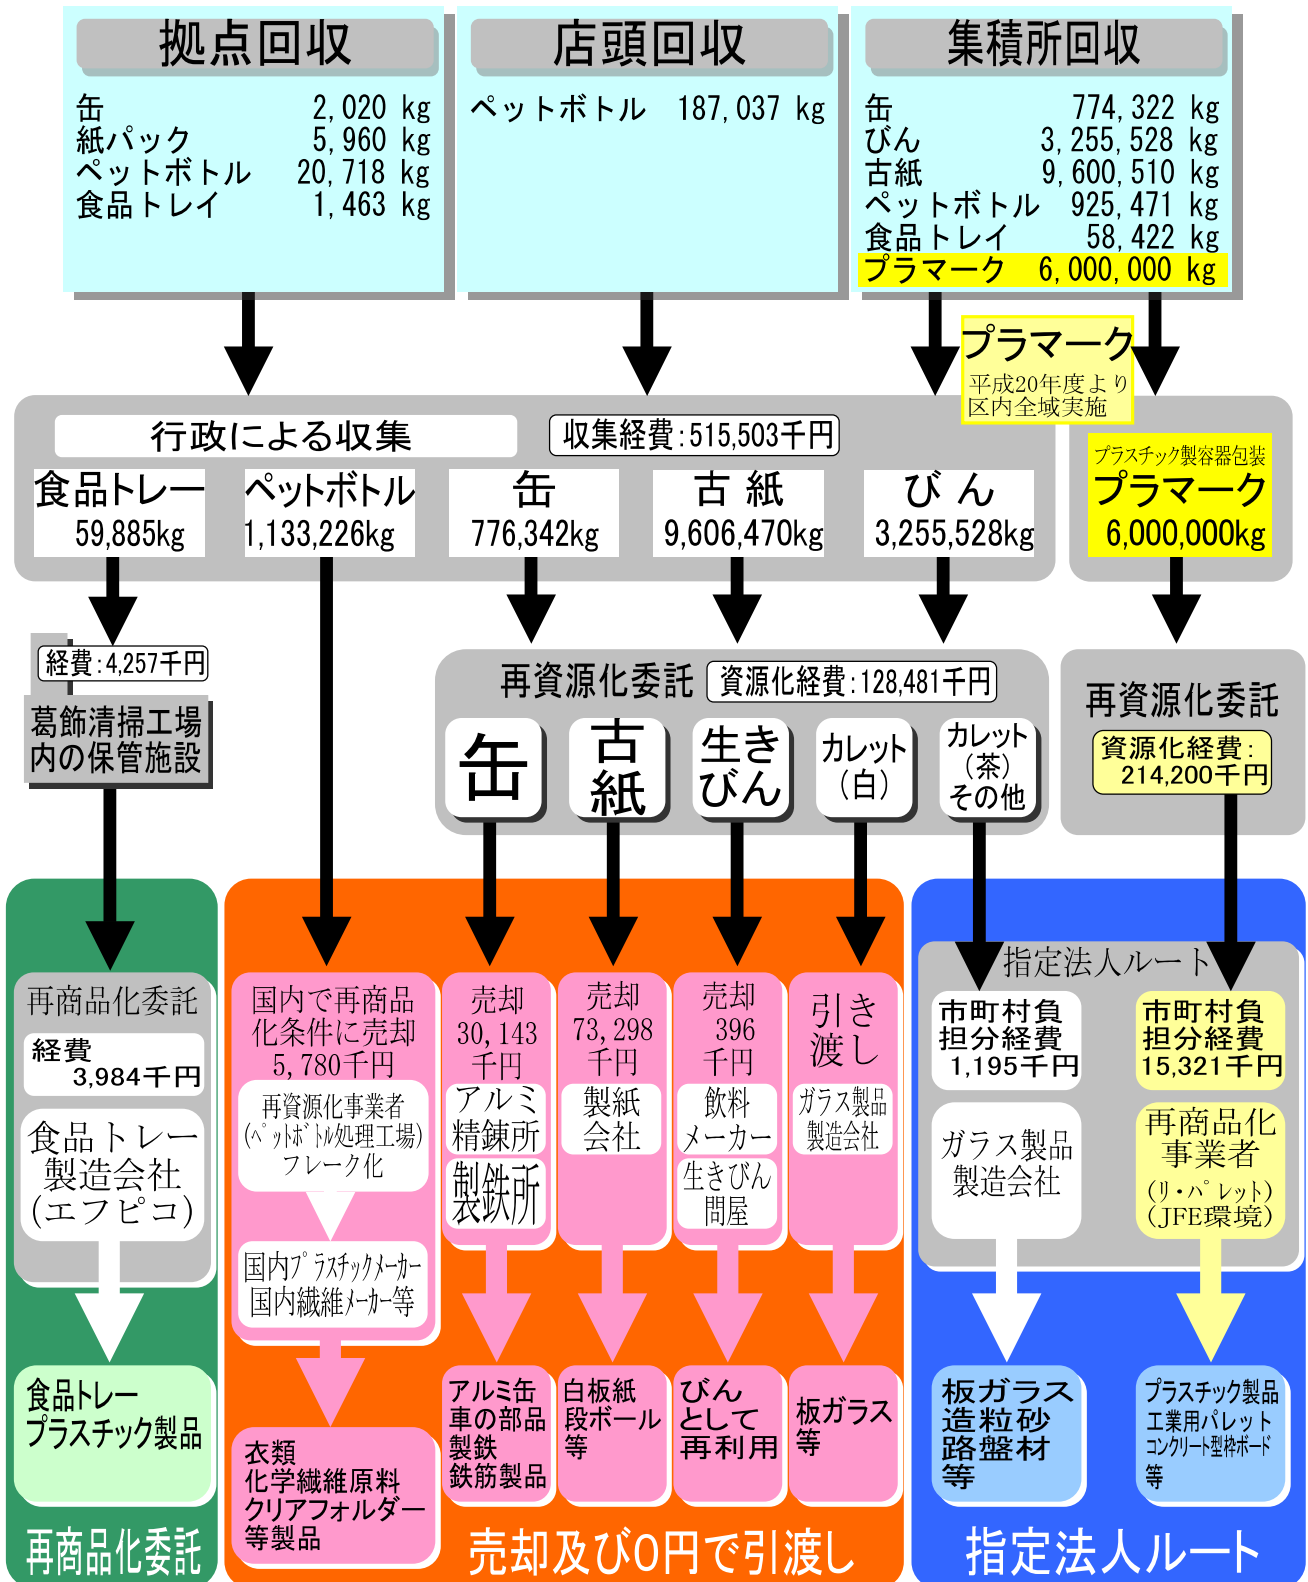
拠点回収

缶 2,020 kg
紙パック 5,960 kg
ペットボトル 20,718 kg
食品トレイ 1,463 kg

店頭回収

ペットボトル 187,037 kg

集積所回収

缶 774,322 kg
びん 3,255,528 kg
古紙 9,600,510 kg
ペットボトル 925,471 kg
食品トレイ 58,422 kg
プラマーク 6,000,000 kg

プラマーク
平成20年度より
区内全域実施

行政による収集
収集経費:515,503千円

食品トレー 59,885kg
ペットボトル 1,133,226kg
缶 776,342kg
古紙 9,606,470kg
びん 3,255,528kg

プラスチック製容器包装
プラマーク
6,000,000kg

経費:4,257千円
葛飾清掃工場内の保管施設

再資源化委託
資源化経費:128,481千円

缶
古紙
生きびん
カレット(白)
カレット(茶)その他

再資源化委託
資源化経費:214,200千円

再商品化委託
経費 3,984千円
食品トレー製造会社(エフピコ)

国内で再商品化条件に売却 5,780千円
再資源化事業者(ペットボトル処理工場)フレーク化
国内プラスチックメーカー 国内繊維メーカー等

売却 30,143千円
アルミ精錬所
製鉄所

売却 73,298千円
製紙会社

売却 396千円
飲料メーカー
生きびん問屋

引き渡し
ガラス製品製造会社

指定法人ルート
市町村負担分経費 1,195千円
ガラス製品製造会社
市町村負担分経費 15,321千円
再商品化事業者(リ・パレット)(JFE環境)

食品トレー
プラスチック製品

衣類
化学繊維原料
クリアフォルダー
等製品

アルミ缶
車の部品
製鉄
鉄筋製品

白板紙
段ボール
等

びん
として
再利用

板ガラス
等

板ガラス
造粒砂
路盤材
等

プラスチック製品
工業用パレット
コンクリート型枠ボード
等

再商品化委託
売却及び0円で引渡し
指定法人ルート